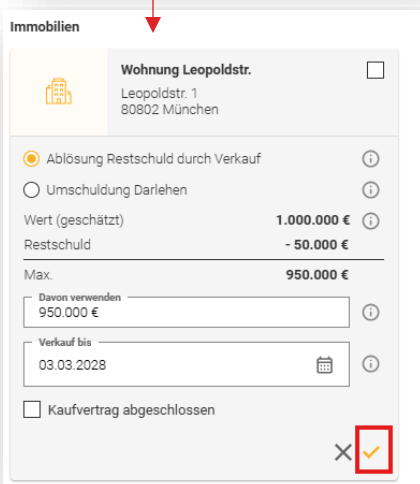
Immobilien

Wohnung Leopoldstr.

Leopoldstr. 1
80802 München

Ablösung Restschuld durch Verkauf

Umschuldung Darlehen

| Wert (geschätzt) | 1.000.000 € |
|---|---|
| Restschuld | - 50.000 € |
| Max. | 950.000 € |

Davon verwenden
950.000 €

Verkauf bis
03.03.2028

Kaufvertrag abgeschlossen